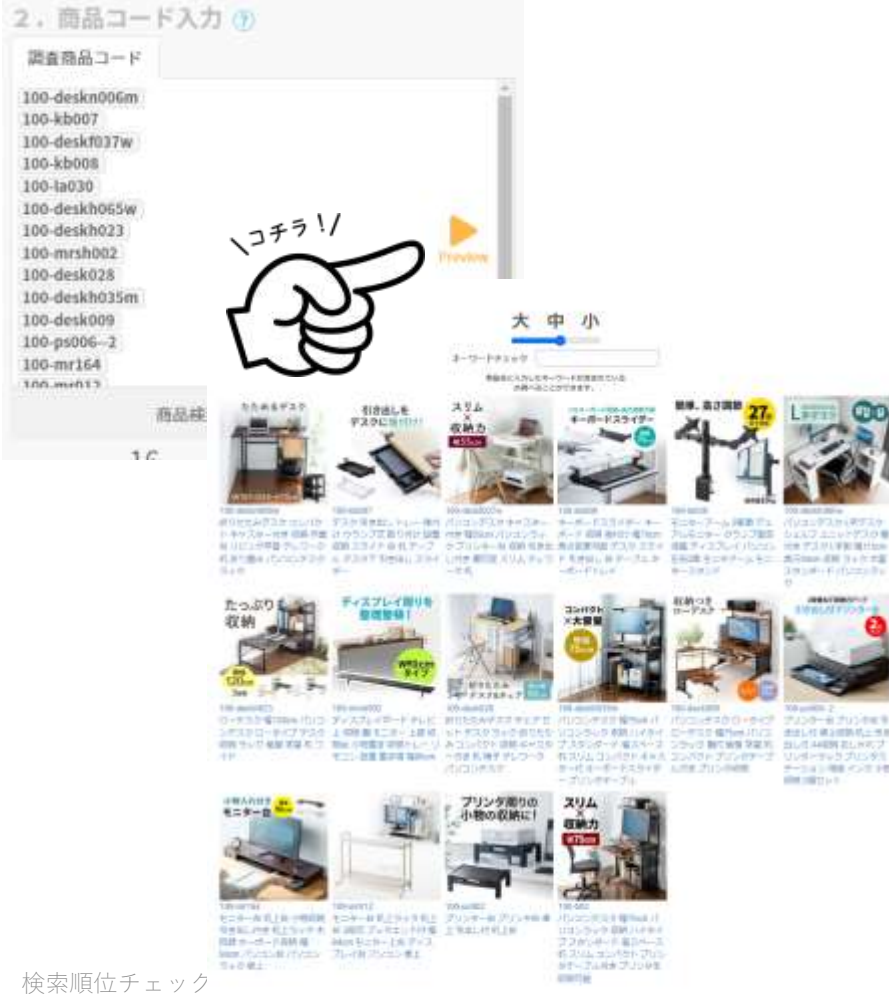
2．商品コード入力 ?

調査商品コード

100-deskn006m
100-kb007
100-deskf037w
100-kb008
100-la030
100-deskh065w
100-deskh023
100-mrsh002
100-desk028
100-deskh035m
100-desk009
100-ps006-2
100-mr164
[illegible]

商品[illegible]

16

コチラ！

Preview

大 中 小

キーワードチェック

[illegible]

たためるデスク

引き出しをデスクに後付け！

スリム × 収納力

キーボードスライダー

簡単、高さ調節

L

たっぷり収納

ディスプレイ周りを整理整頓！

コンパクト × 大容量

収納つきローデスク

モニター台

プリンタ周りの小物の収納に！

スリム × 収納力

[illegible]

検索順位チェック